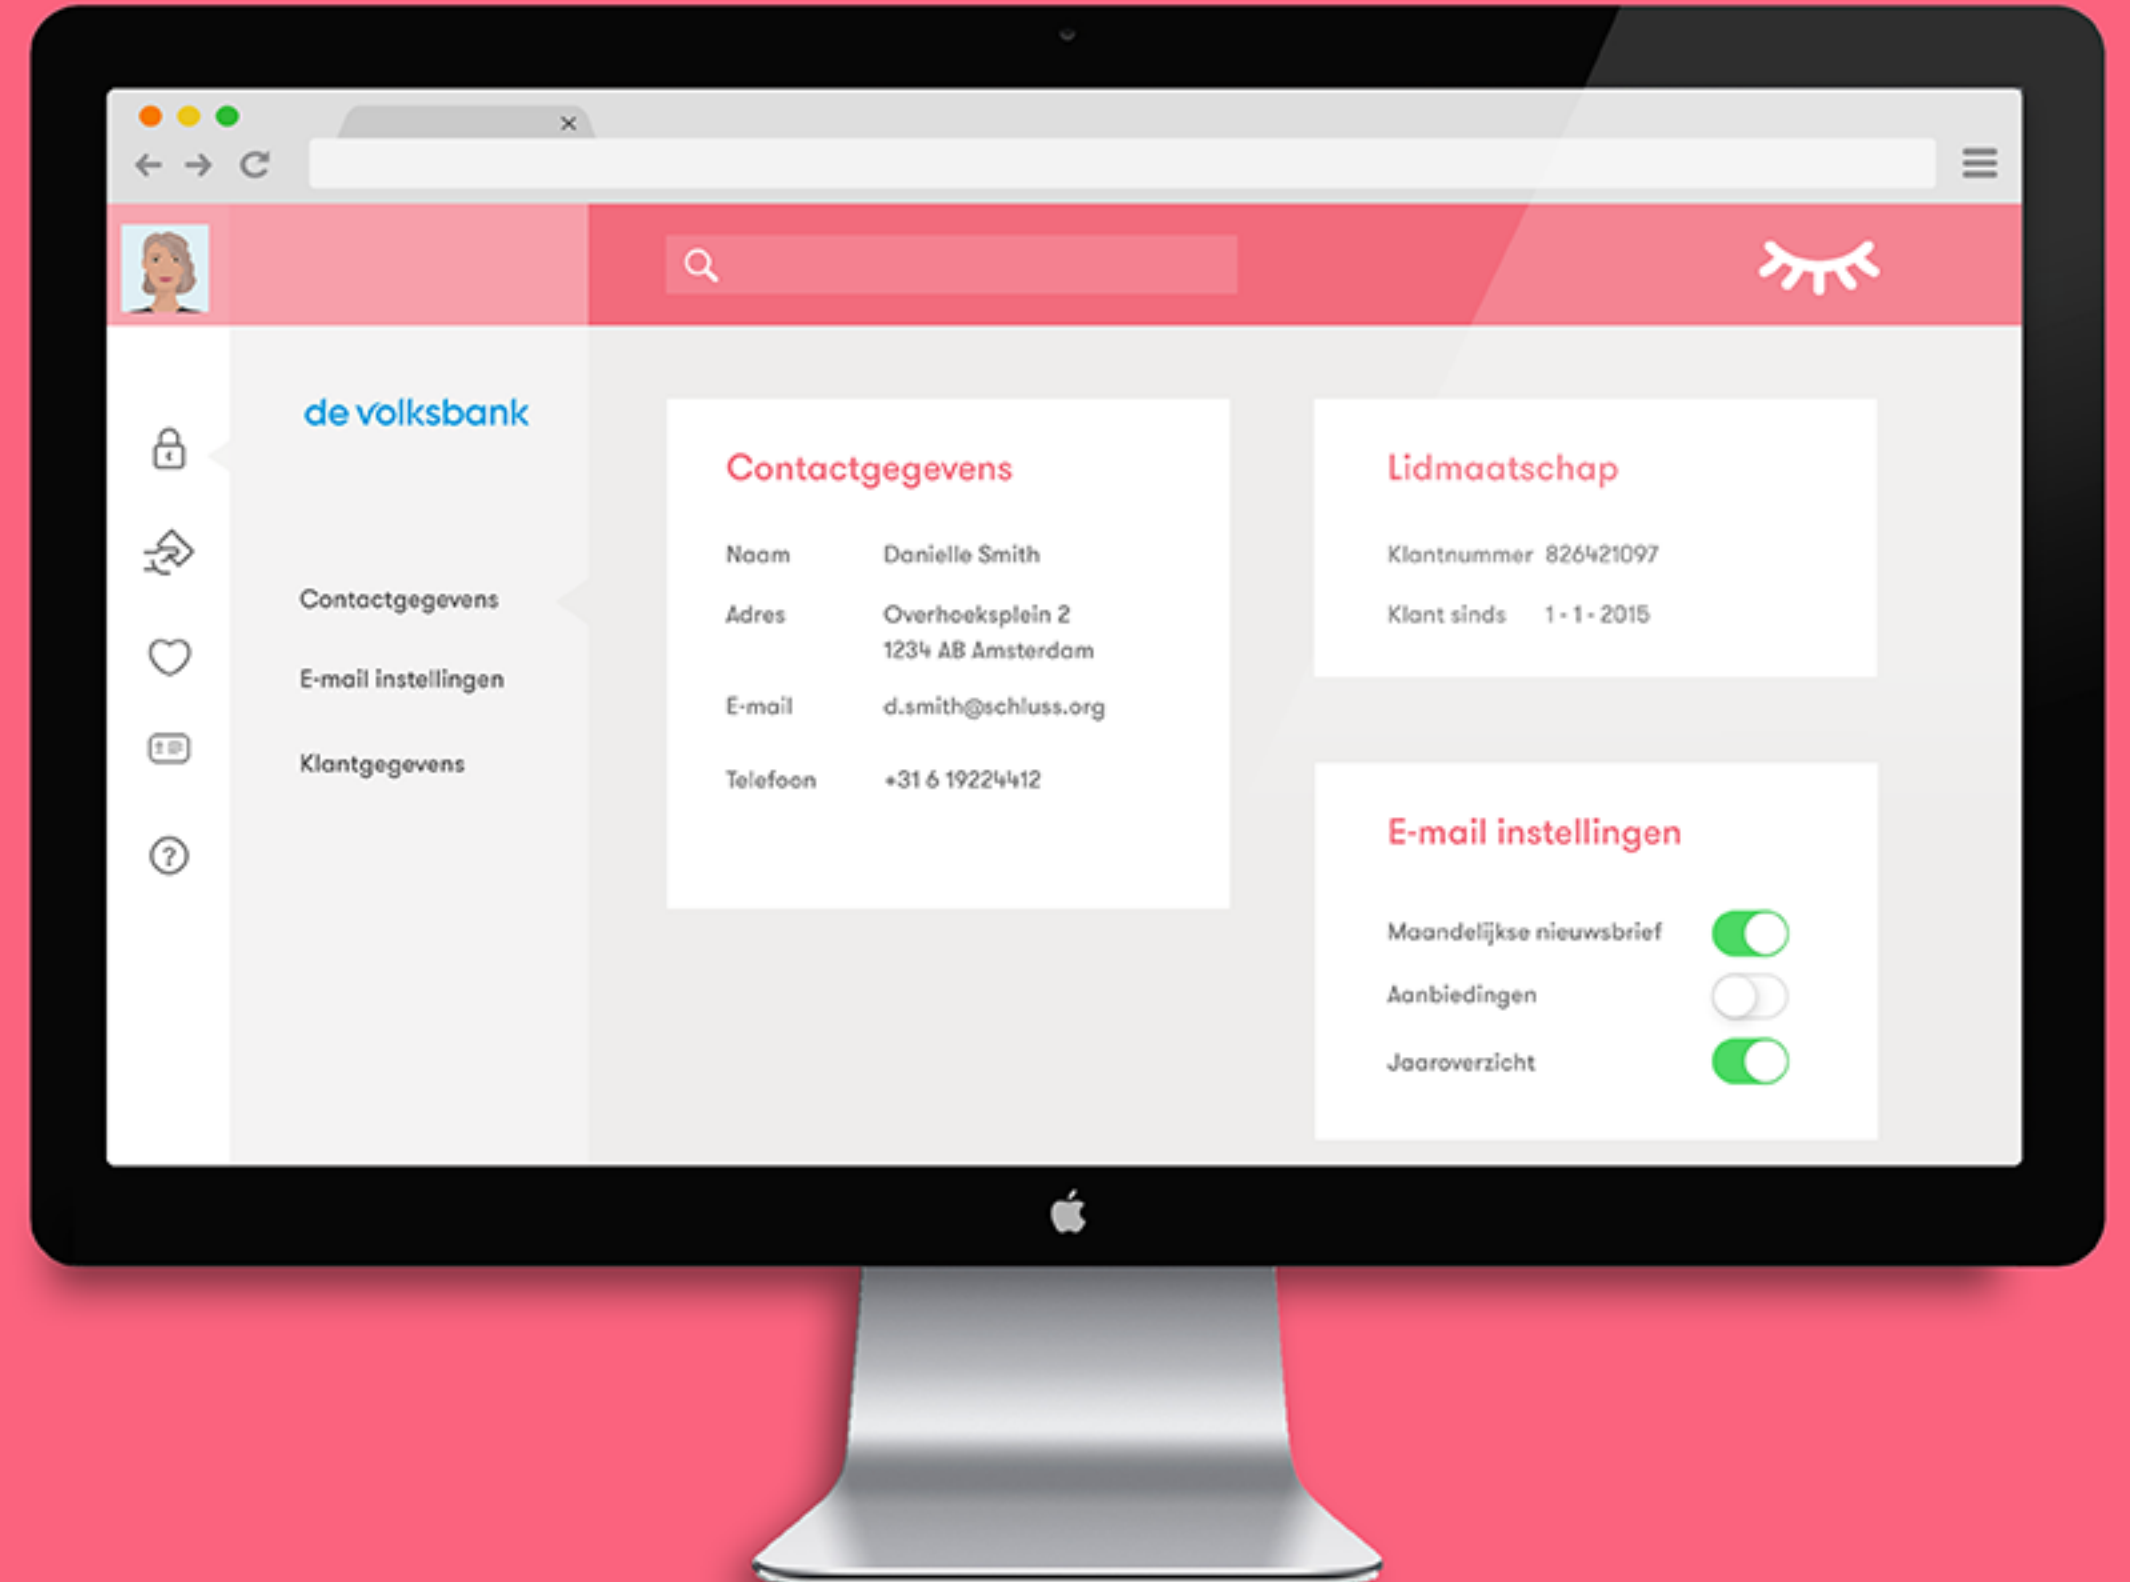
de volksbank

Contactgegevens

E-mail instellingen

Klantgegevens

Contactgegevens

| | |
|---|---|
| Naam | Danielle Smith |
| Adres | Overhoeksplein 2<br>1234 AB Amsterdam |
| E-mail | d.smith@schluss.org |
| Telefoon | +31 6 19224412 |

Lidmaatschap

| | |
|---|---|
| Klantnummer | 826421097 |
| Klant sinds | 1 - 1 - 2015 |

E-mail instellingen

Maandelijkse nieuwsbrief

Aanbiedingen

Jaaroverzicht